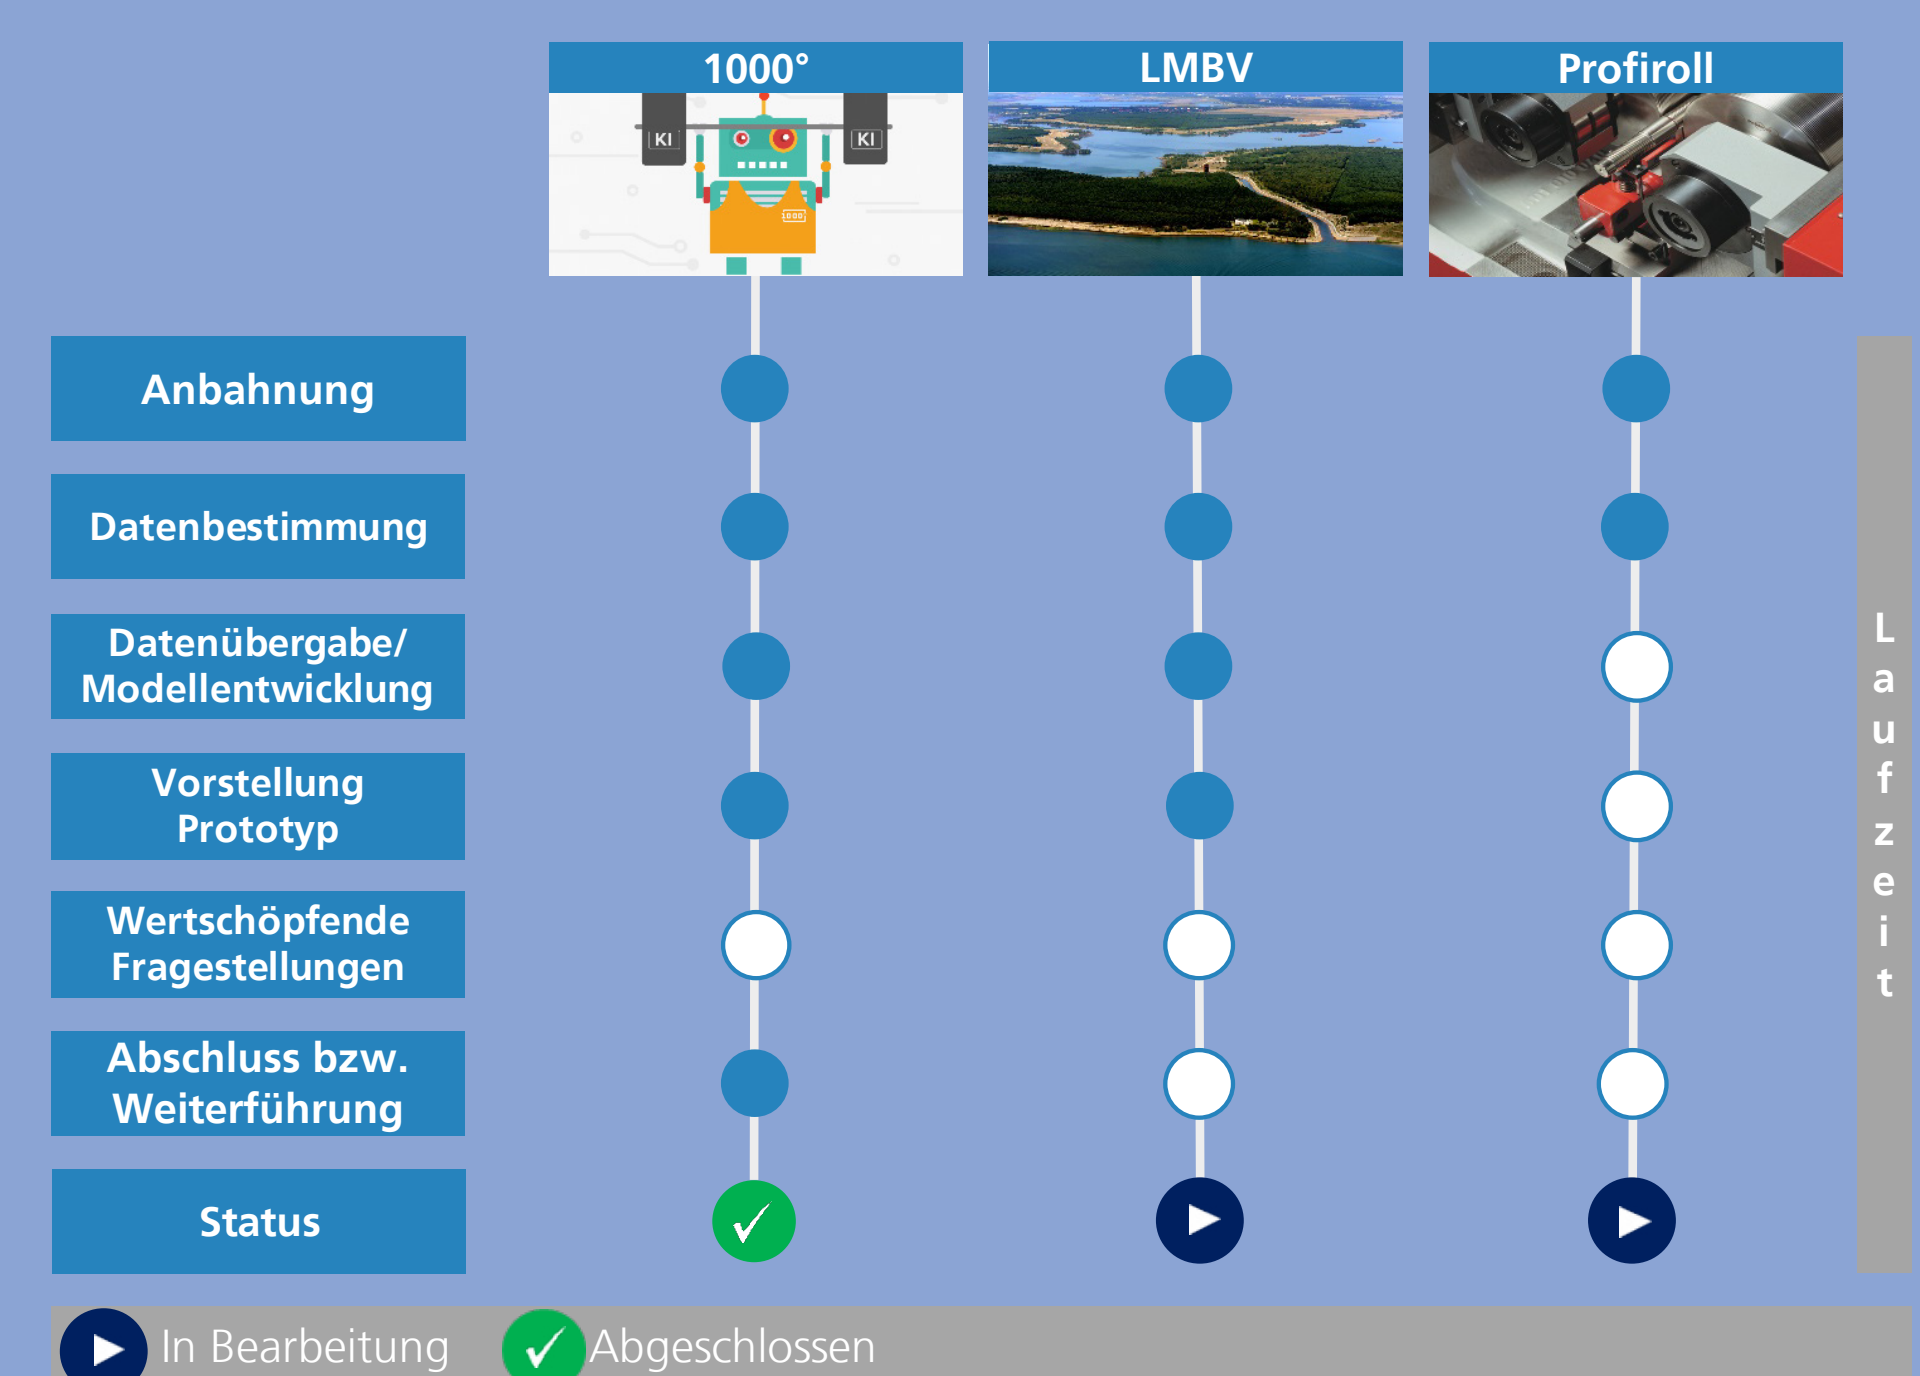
1000°

LMBV

Profiroll

KI KI

1000

Anbahnung

Datenbestimmung

Datenübergabe/ Modellentwicklung

Vorstellung Prototyp

Wertschöpfende Fragestellungen

Abschluss bzw. Weiterführung

Status

Laufzeit

In Bearbeitung

Abgeschlossen